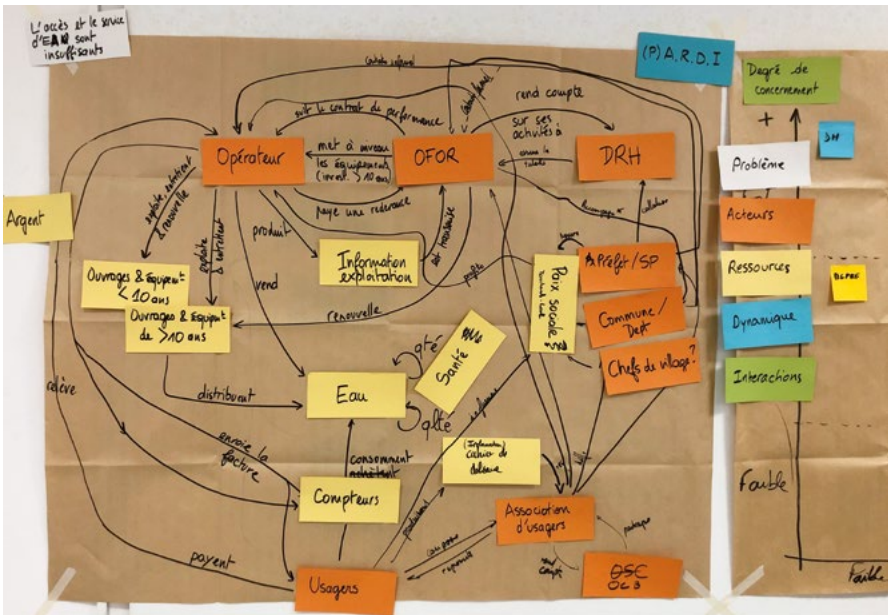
L'accès et le service d'EAU sont insuffisants

(P) A.R.D.I

Degré de concernement

+

DH

Problème

Acteurs

Ressources

BCPDE

Dynamique

Interactions

Faible

Faible

Opérateur

OFOR

DRH

suit le contrat de performance

met à niveau les équipements (invest.) ≥ 10 ans

rend compte sur ses activités à

rend compte

paye une redevance

Argent

exploite, entretient & renouvelle

exploite & entretient

produit

Information exploitation

Ouvrages & Equipement < 10 ans

Ouvrages & Equipement de > 10 ans

vend

renouvelle

Préfet / SP

Paix sociale?

Commune / Dept

Chefs de village?

Santé

qté

Eau

qlté

distribuent

relève

envoie la facture

consomment

Compteurs

Information Cahier de doléance

Association d'usagers

payent

Usagers

OSC OCB